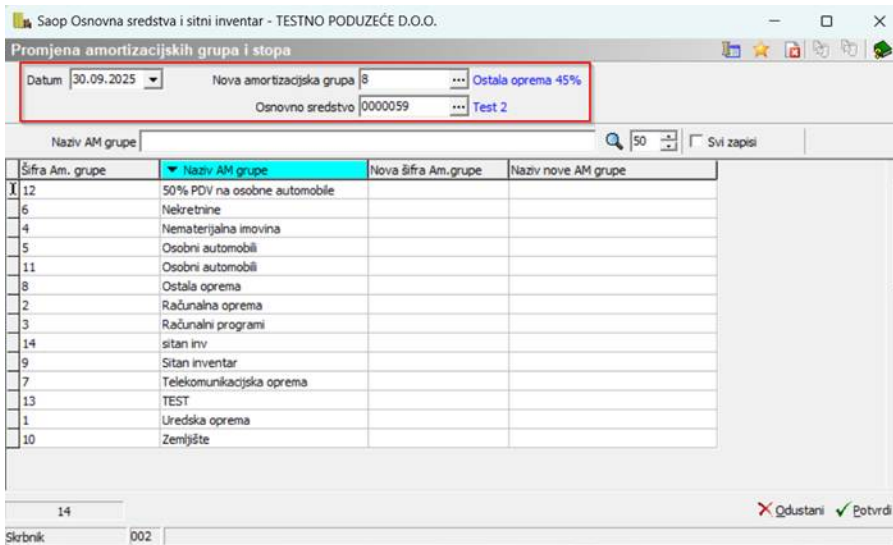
Saop Osnovna sredstva i sitni inventar - TESTNO PODUZEĆE D.O.O.

Promjena amortizacijskih grupa i stopa

Datum 30.09.2025

Nova amortizacijska grupa 8 ... Ostala oprema 45%

Osnovno sredstvo 0000059 ... Test 2

Naziv AM grupe

50

Svi zapisi

| Šifra Am. grupe | Naziv AM grupe | Nova šifra Am.grupe | Naziv nove AM grupe |
|---|---|---|---|
| 12 | 50% PDV na osobne automobile | | |
| 6 | Nekretnine | | |
| 4 | Nematerijalna imovina | | |
| 5 | Osobni automobili | | |
| 11 | Osobni automobili | | |
| 8 | Ostala oprema | | |
| 2 | Računalna oprema | | |
| 3 | Računalni programi | | |
| 14 | sitan inv | | |
| 9 | Sitan inventar | | |
| 7 | Telekomunikacijska oprema | | |
| 13 | TEST | | |
| 1 | Uredska oprema | | |
| 10 | Zemljište | | |

14

Odustani Potvrdi

Skrbnik 002